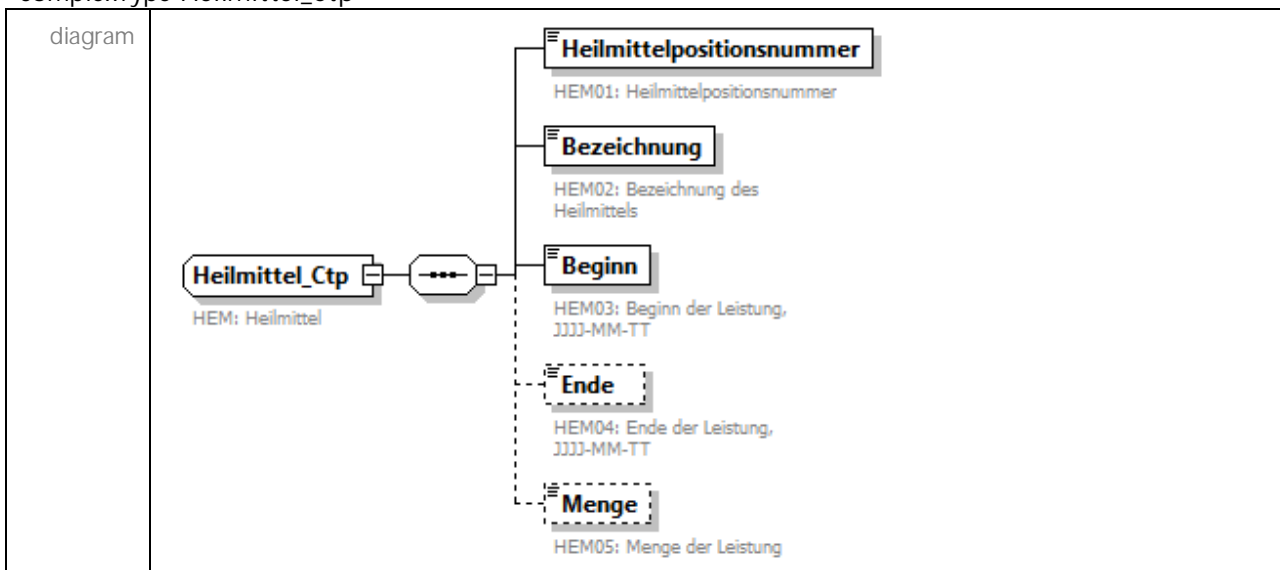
complexType Heilmittel_Ctp

diagram

Heilmittel_Ctp
HEM: Heilmittel

Heilmittelpositionsnummer
HEM01: Heilmittelpositionsnummer

Bezeichnung
HEM02: Bezeichnung des Heilmittels

Beginn
HEM03: Beginn der Leistung, JJJJ-MM-TT

Ende
HEM04: Ende der Leistung, JJJJ-MM-TT

Menge
HEM05: Menge der Leistung